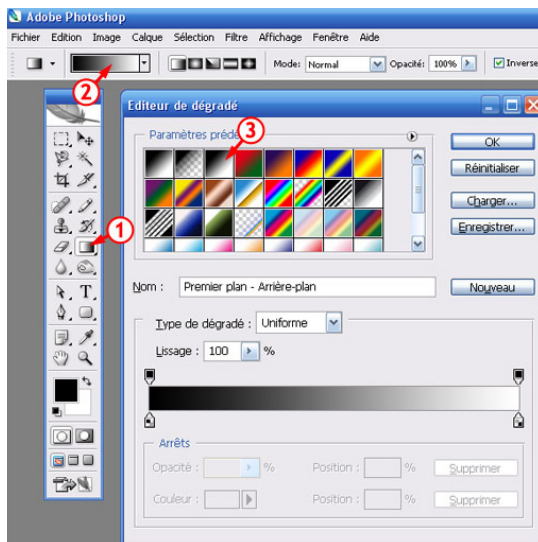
Adobe Photoshop

Fichier Edition Image Calque Sélection Filtre Affichage Fenêtre Aide

Mode: Normal Opacité: 100% Inverse

2

Editeur de dégradé

Paramètres préd 3

OK

Réinitialiser

Charger...

Enregistrer...

1

Nom : Premier plan - Arrière-plan

Nouveau

Type de dégradé : Uniforme

Lissage : 100 %

Arrêts

Opacité : % Position : % Supprimer

Couleur : Position : % Supprimer